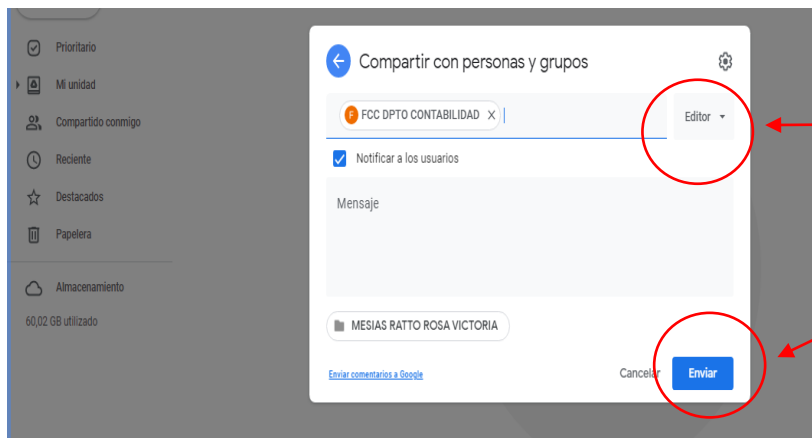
Prioritario

Mi unidad

Compartido conmigo

Reciente

Destacados

Papelera

Almacenamiento

60,02 GB utilizado

Compartir con personas y grupos

F FCC DPTO CONTABILIDAD X

Editor

Notificar a los usuarios

Mensaje

MESIAS RATTO ROSA VICTORIA

Enviar comentarios a Google

Cancelar

Enviar